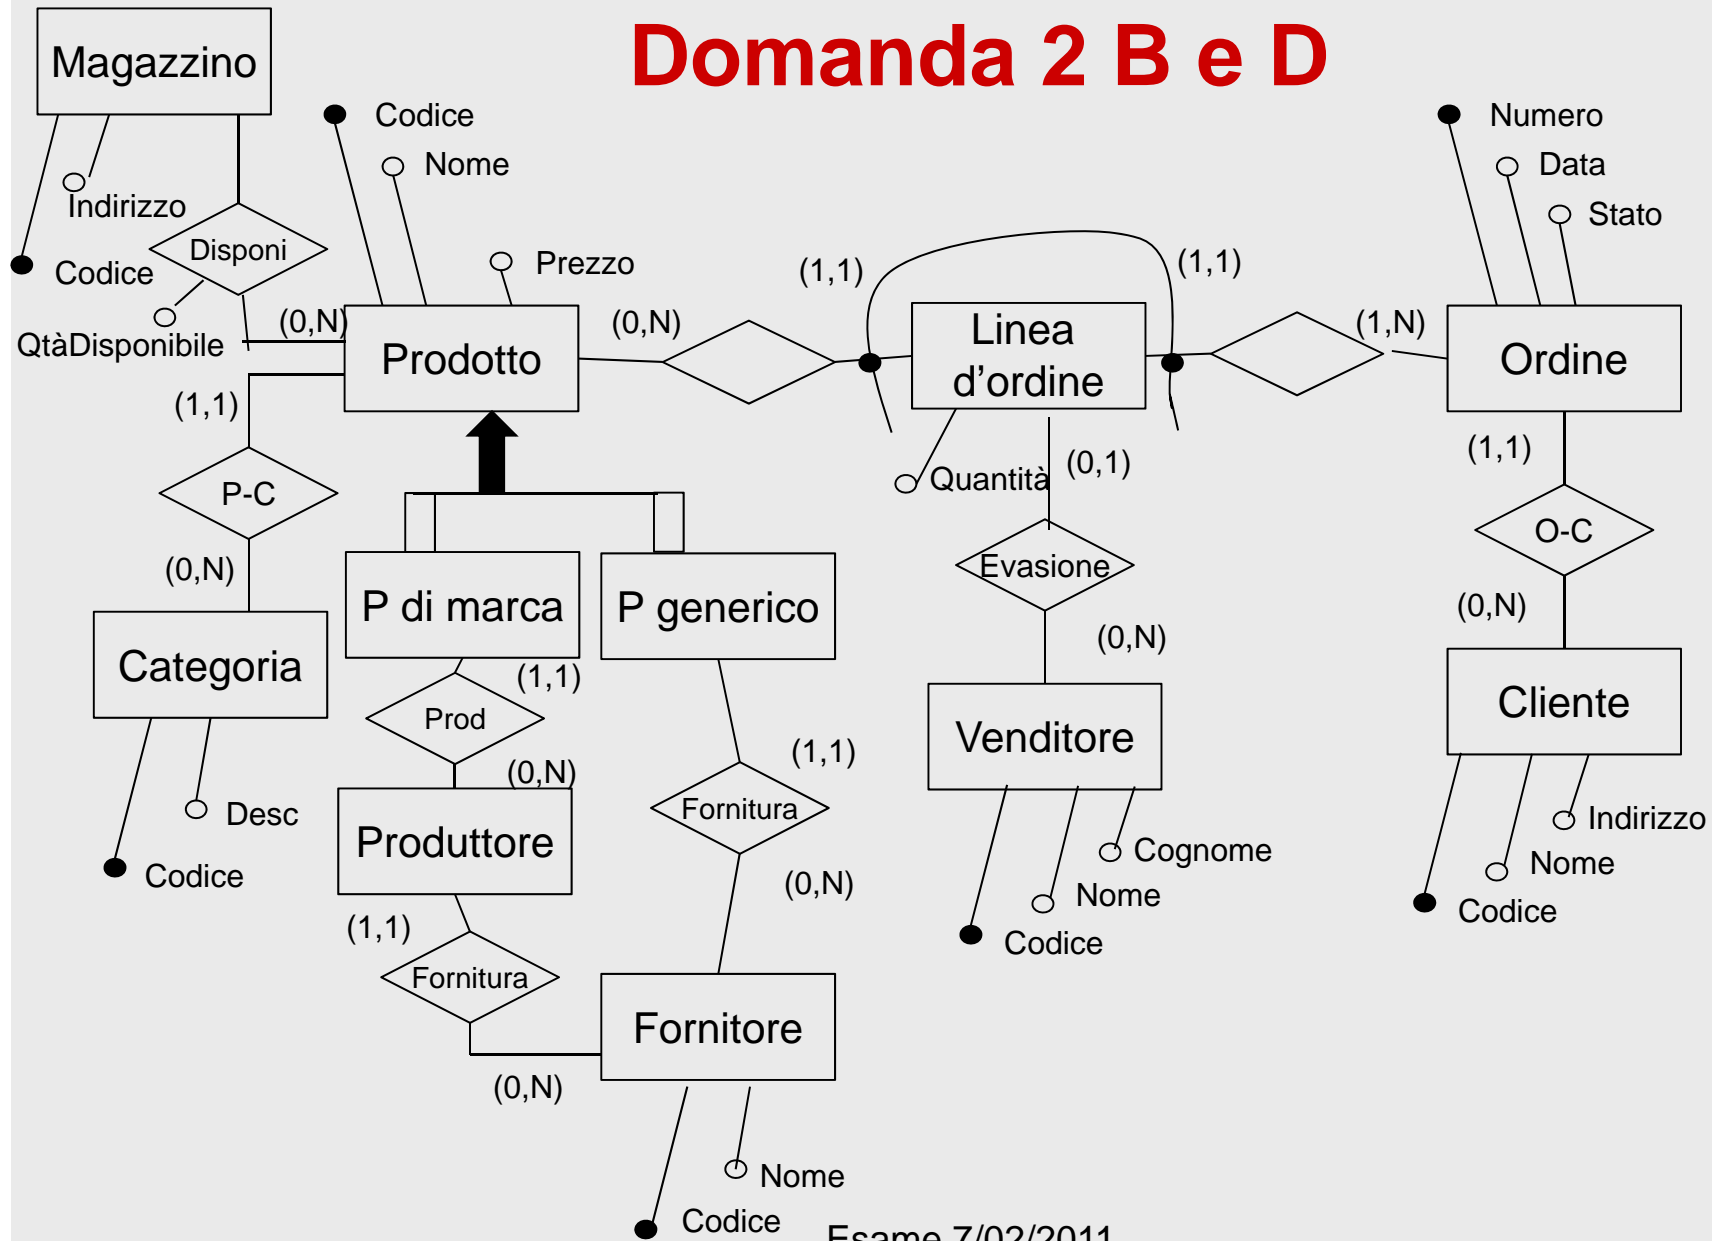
Domanda 2 B e D

Magazzino
Indirizzo
Codice
Disponi
QtàDisponibile
(0,N)
Codice
Nome
Prezzo
Prodotto
(1,1)
P-C
(0,N)
Categoria
Desc
Codice
P di marca
P generico
(1,1)
Prod
(0,N)
Produttore
(1,1)
Fornitura
(0,N)
Fornitura
(1,1)
(0,N)
Fornitore
Nome
Codice
(0,N)
(1,1)
(1,1)
Linea d'ordine
Quantità
(0,1)
Evasione
(0,N)
Venditore
Cognome
Nome
Codice
(1,N)
Numero
Data
Stato
Ordine
(1,1)
O-C
(0,N)
Cliente
Indirizzo
Nome
Codice
Esame 7/02/2011